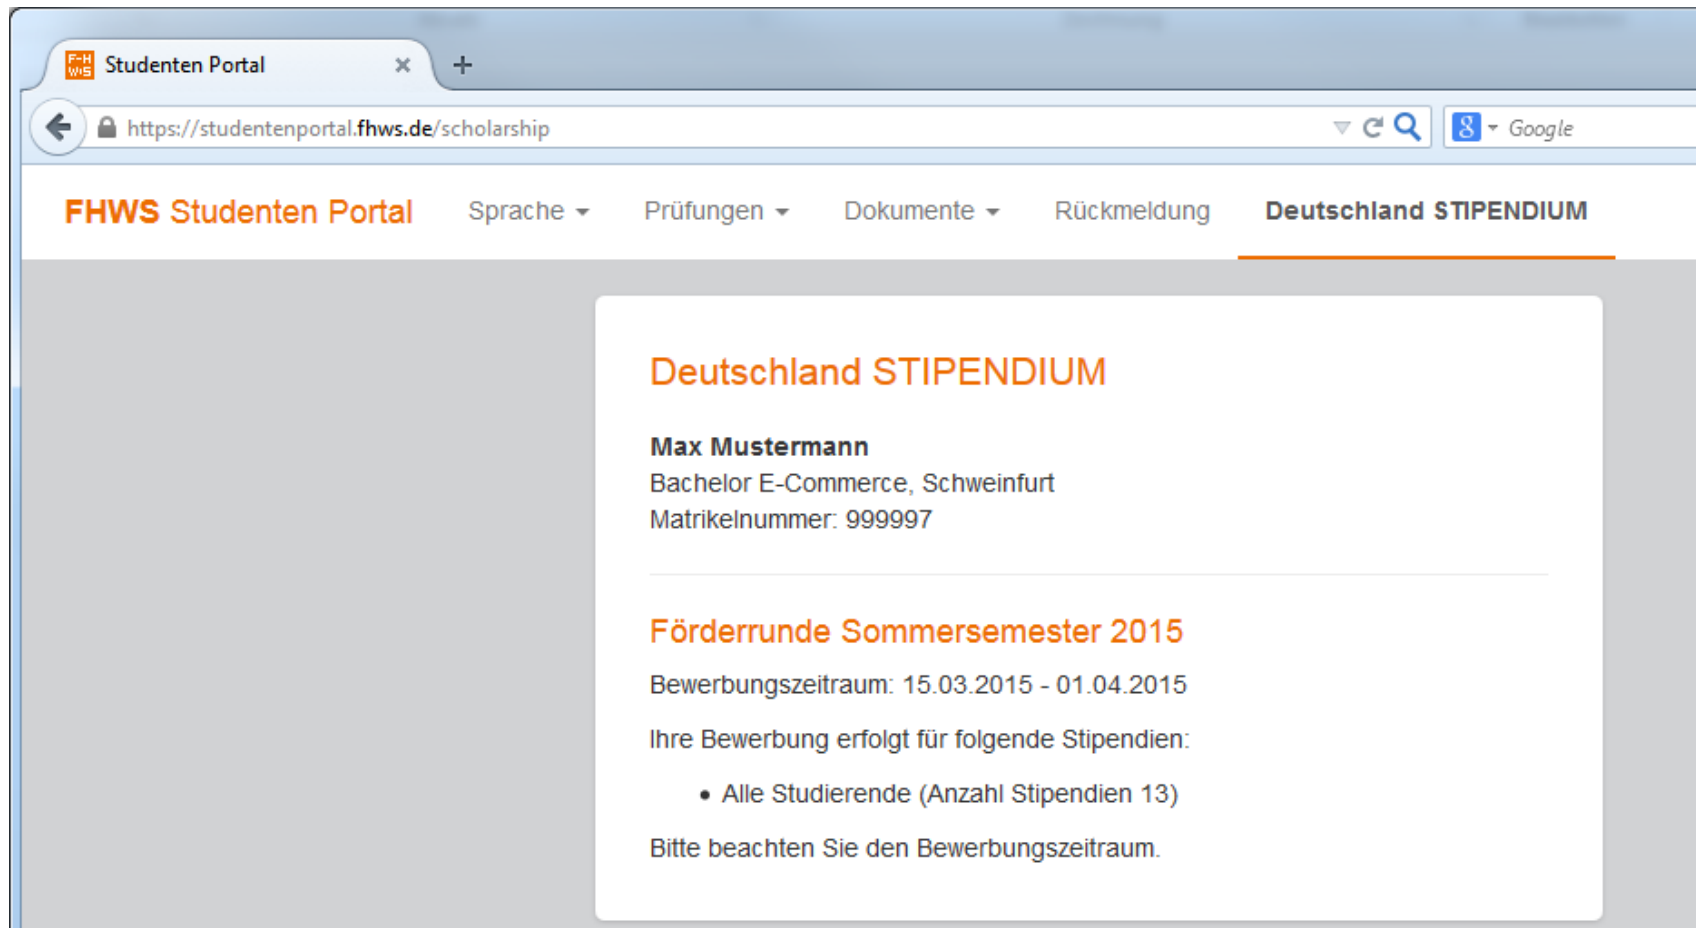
Studenten Portal ×
+
https://studentenportal.fhws.de/scholarship
Google

FHWS Studenten Portal
Sprache
Prüfungen
Dokumente
Rückmeldung
Deutschland STIPENDIUM

Deutschland STIPENDIUM

Max Mustermann
Bachelor E-Commerce, Schweinfurt
Matrikelnummer: 999997

Förderrunde Sommersemester 2015

Bewerbungszeitraum: 15.03.2015 - 01.04.2015

Ihre Bewerbung erfolgt für folgende Stipendien:

• Alle Studierende (Anzahl Stipendien 13)

Bitte beachten Sie den Bewerbungszeitraum.